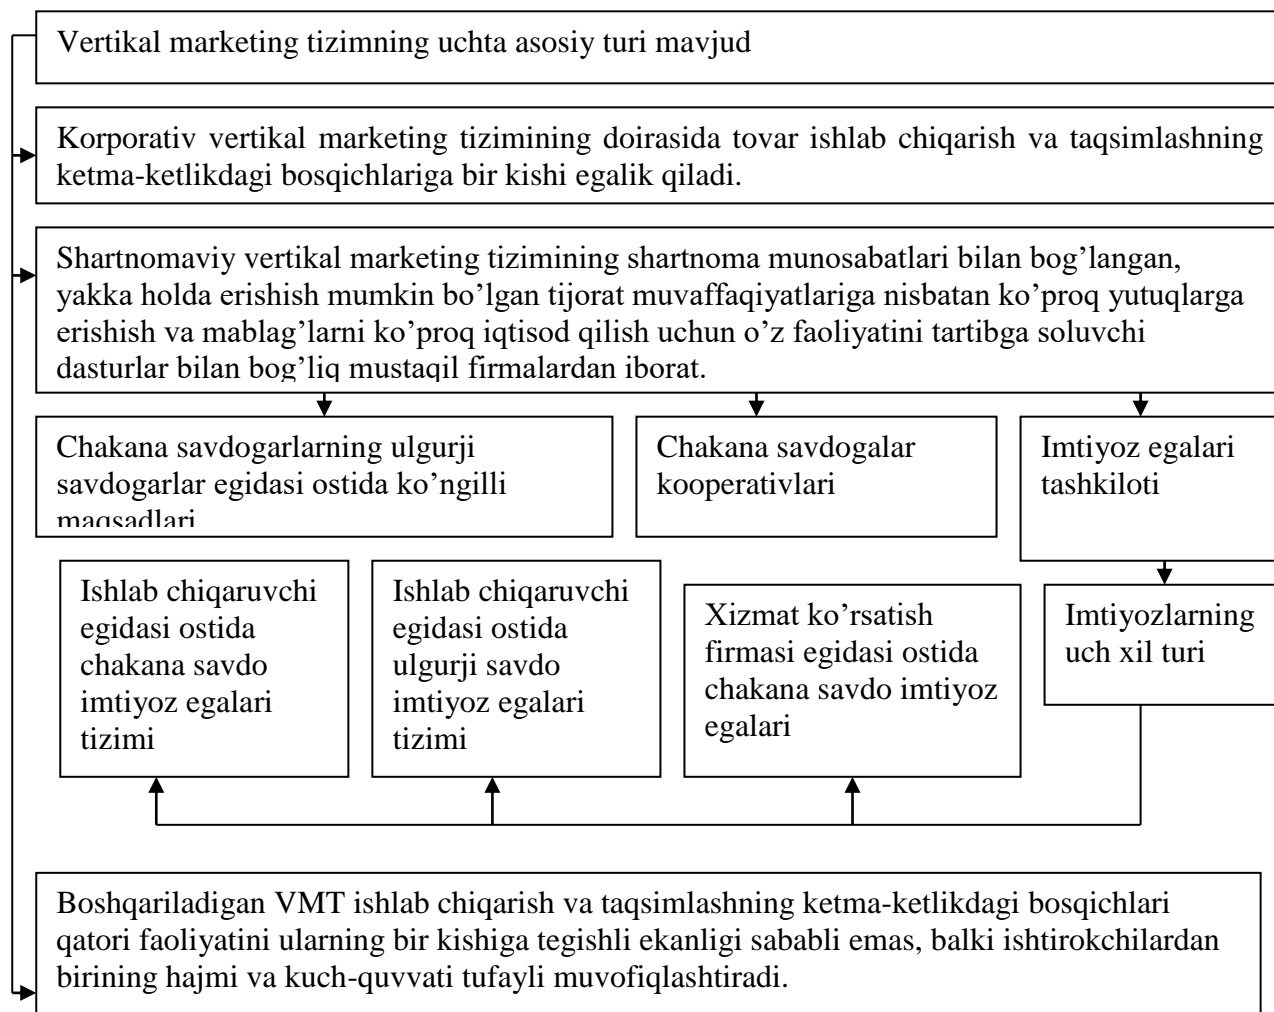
Vertikal marketing tizimning uchta asosiy turi mavjud

Korporativ vertikal marketing tizimining doirasida tovar ishlab chiqarish va taqsimlashning ketma-ketlikdagi bosqichlariga bir kishi egalik qiladi.

Shartnomaviy vertikal marketing tizimining shartnoma munosabatlari bilan bog’langan, yakka holda erishish mumkin bo’lgan tijorat muvaffaqiyatlariga nisbatan ko’proq yutuqlarga erishish va mablag’larni ko’proq iqtisod qilish uchun o’z faoliyatini tartibga soluvchi dasturlar bilan bog’liq mustaqil firmalardan iborat.

Chakana savdogarlarning ulgurji savdogarlar egidasi ostida ko’ngilli maqsadlari

Chakana savdogalar kooperativlari

Imtiyoz egalari tashkiloti

Ishlab chiqaruvchi egidasi ostida chakana savdo imtiyoz egalari tizimi

Ishlab chiqaruvchi egidasi ostida ulgurji savdo imtiyoz egalari tizimi

Xizmat ko’rsatish firmasi egidasi ostida chakana savdo imtiyoz egalari

Imtiyozlarning uch xil turi

Boshqariladigan VMT ishlab chiqarish va taqsimlashning ketma-ketlikdagi bosqichlari qatori faoliyatini ularning bir kishiga tegishli ekanligi sababli emas, balki ishtirokchilardan birining hajmi va kuch-quvvati tufayli muvofiqlashtiradi.